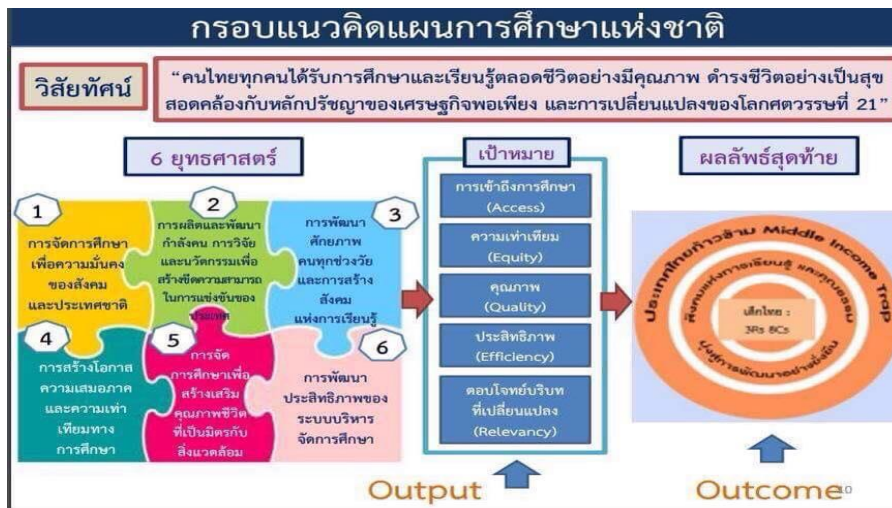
กรอบแนวคิดแผนการศึกษาแห่งชาติ

วิสัยทัศน์

"คนไทยทุกคนได้รับการศึกษาและเรียนรู้ตลอดชีวิตอย่างมีคุณภาพ ดำรงชีวิตอย่างเป็นสุข สอดคล้องกับหลักปรัชญาของเศรษฐกิจพอเพียง และการเปลี่ยนแปลงของโลกศตวรรษที่ 21"

6 ยุทธศาสตร์

1
การจัดการศึกษาเพื่อความมั่นคงของสังคมและประเทศชาติ

2
การผลิตและพัฒนากำลังคน การวิจัย และนวัตกรรมเพื่อสร้างขีดความสามารถในการแข่งขันของประเทศ

3
การพัฒนาศักยภาพคนทุกช่วงวัยและการสร้างสังคมแห่งการเรียนรู้

4
การสร้างโอกาสความเสมอภาคและความเท่าเทียมทางการศึกษา

5
การจัดการศึกษาเพื่อสร้างเสริมคุณภาพชีวิตที่เป็นมิตรกับสิ่งแวดล้อม

6
การพัฒนาประสิทธิภาพของระบบบริหารจัดการศึกษา

เป้าหมาย

การเข้าถึงการศึกษา (Access)

ความเท่าเทียม (Equity)

คุณภาพ (Quality)

ประสิทธิภาพ (Efficiency)

ตอบโจทย์บริบทที่เปลี่ยนแปลง (Relevancy)

ผลลัพธ์สุดท้าย

ประเทศไทยก้าวข้าม Middle Income Trap

สังคมแห่งการเรียนรู้ และคุณธรรม

มุ่งสู่การพัฒนาอย่างยั่งยืน

เด็กไทย : 3Rs 8Cs

Output

Outcome

10